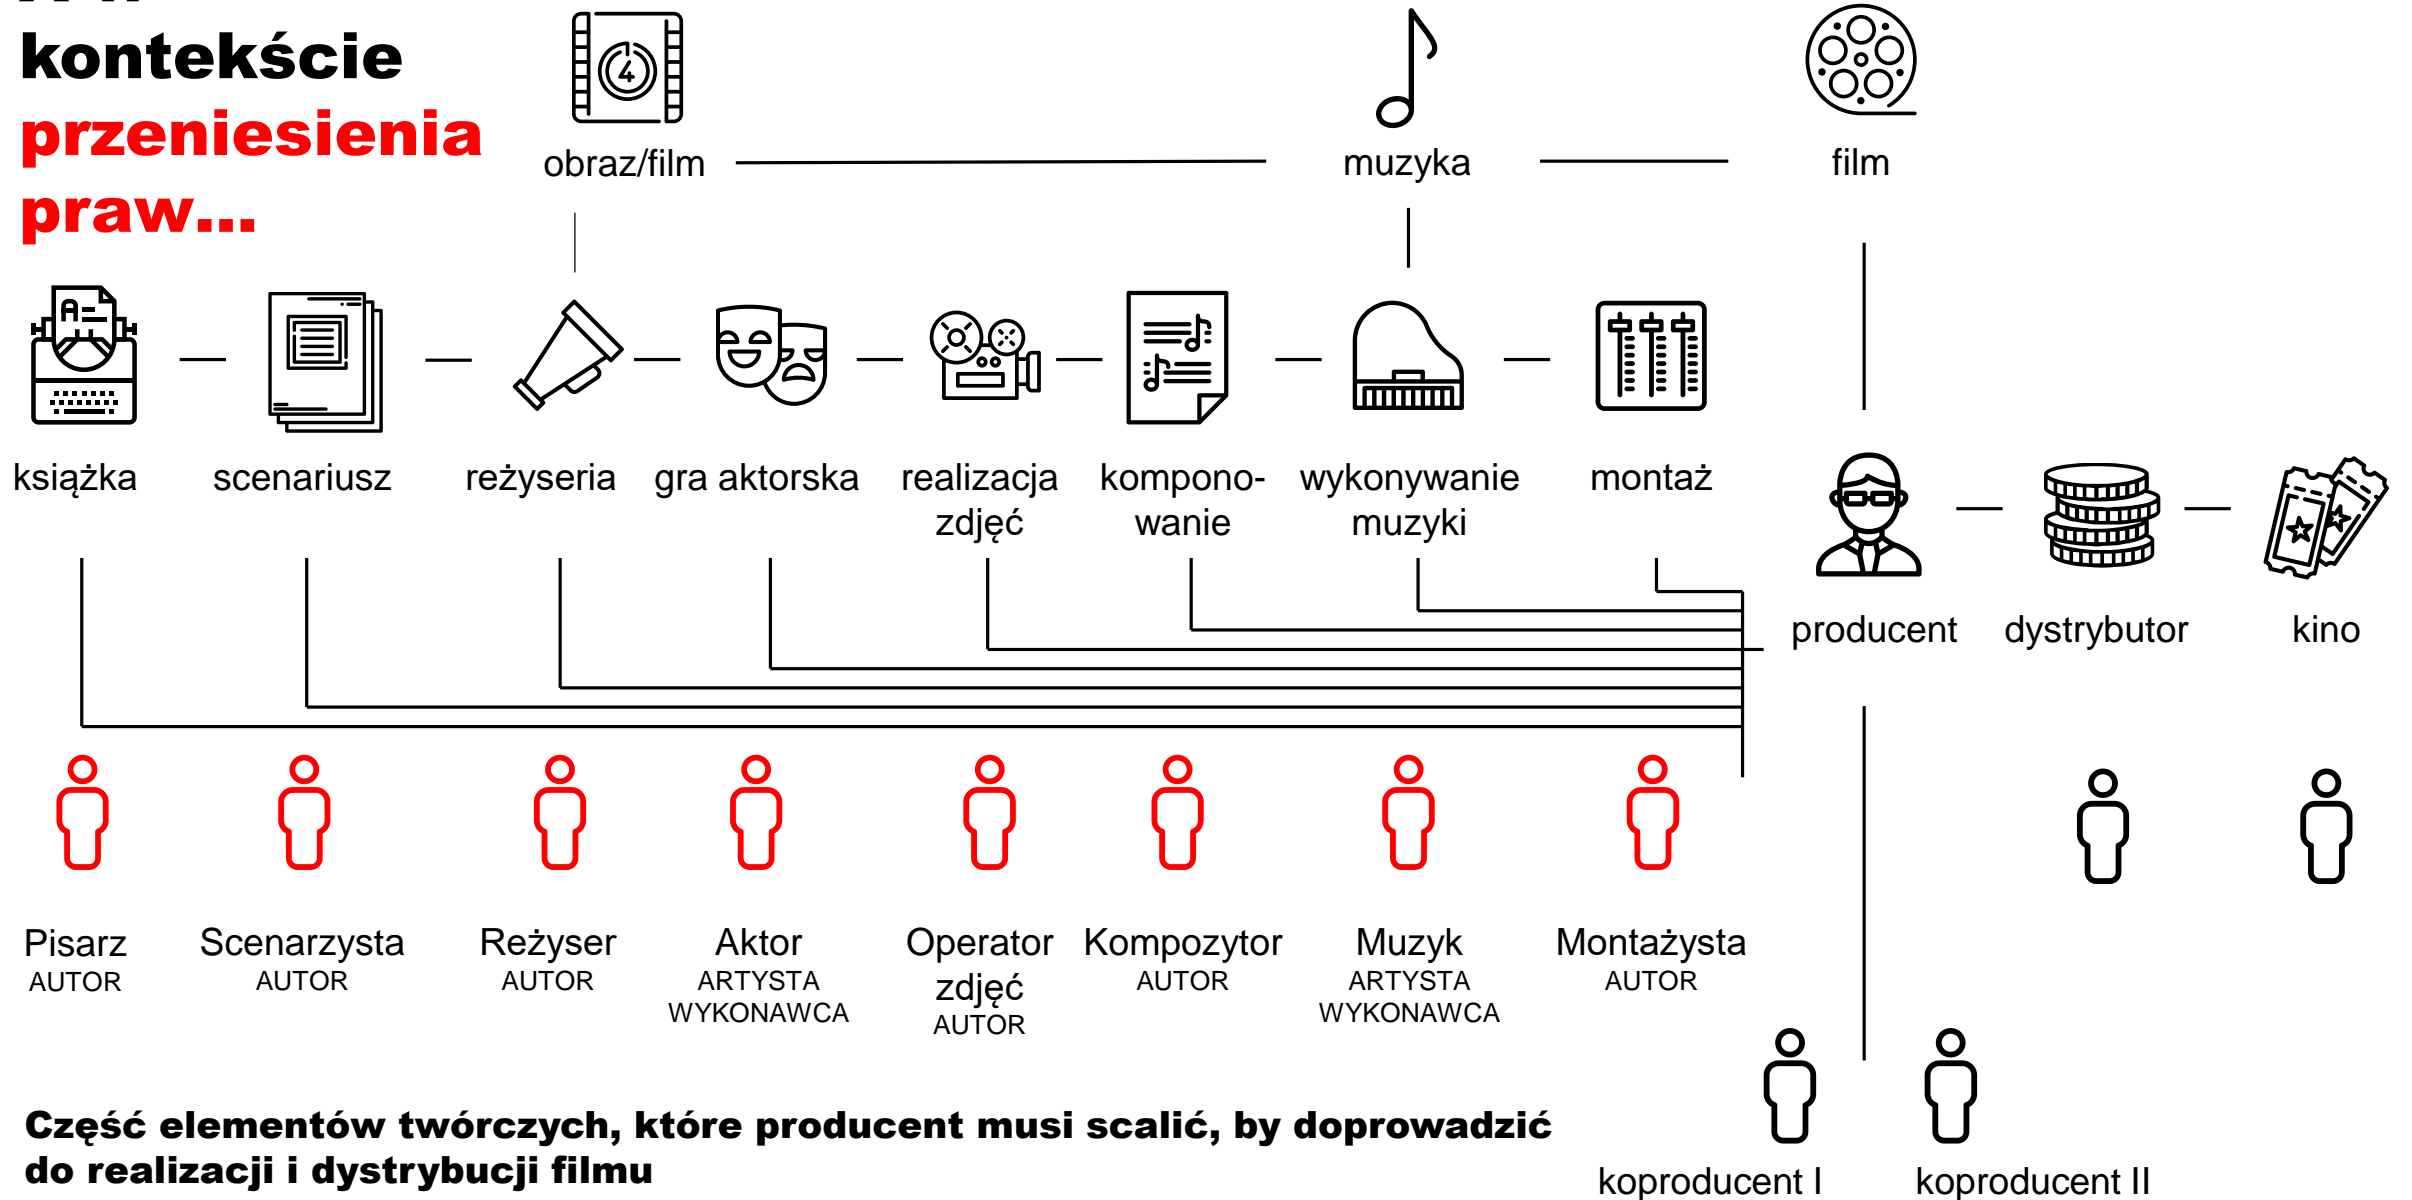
kontekście
przeniesienia
praw...

obraz/film

muzyka

film

książka

scenariusz

reżyseria

gra aktorska

realizacja zdjęć

kompono-wanie

wykonywanie muzyki

montaż

producent

dystrybutor

kino

Pisarz
AUTOR

Scenarzysta
AUTOR

Reżyser
AUTOR

Aktor
ARTYSTA WYKONAWCA

Operator zdjęć
AUTOR

Kompozytor
AUTOR

Muzyk
ARTYSTA WYKONAWCA

Montażysta
AUTOR

Część elementów twórczych, które producent musi scalić, by doprowadzić do realizacji i dystrybucji filmu

koproducent I

koproducent II